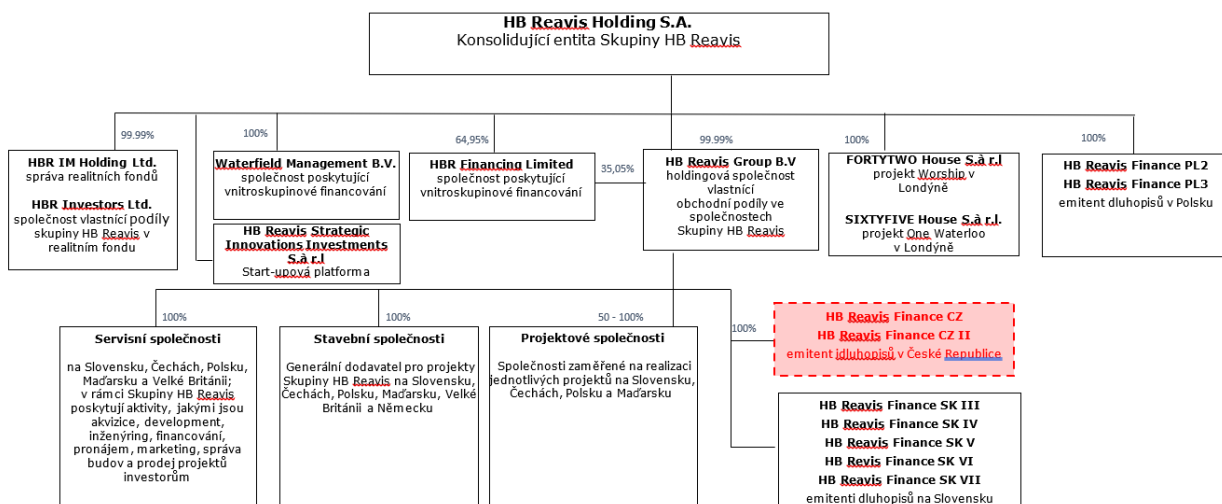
**HB Reavis Holding S.A.**
Konsolidující entita Skupiny HB Reavis

99.99%

**HBR IM Holding Ltd.**
správa realitních fondů

**HBR Investors Ltd.**
společnost vlastníci podíly skupiny HB Reavis v realitním fondu

100%

**Waterfield Management B.V.**
společnost poskytující vnitroskupinové financování

**HB Reavis Strategic Innovations Investments S.à r.l**
Start-upová platforma

64,95%

**HBR Financing Limited**
společnost poskytující vnitroskupinové financování

35,05%

99.99%

**HB Reavis Group B.V**
holdingová společnost vlastnící obchodní podíly ve společnostech Skupiny HB Reavis

100%

**FORTYTWO House S.à r.l**
projekt Worship v Londýně

**SIXTYFIVE House S.à r.l.**
projekt One Waterloo v Londýně

100%

**HB Reavis Finance PL2**
**HB Reavis Finance PL3**
emitent dluhopisů v Polsku

100%

**Servisní společnosti**

na Slovensku, Čechách, Polsku, Maďarsku a Velké Británií; v rámci Skupiny HB Reavis poskytují aktivity, jakými jsou akvizice, development, inženýring, financování, pronájem, marketing, správa budov a prodej projektů investorům

100%

**Stavební společnosti**

Generální dodavatel pro projekty Skupiny HB Reavis na Slovensku, Čechách, Polsku, Maďarsku, Velké Británii a Německu

50 - 100%

**Projektové společnosti**

Společnosti zaměřené na realizaci jednotlivých projektů na Slovensku, Čechách, Polsku a Maďarsku

100%

**HB Reavis Finance CZ**
**HB Reavis Finance CZ II**
emitent idluhopisů v České Republice

**HB Reavis Finance SK III**
**HB Reavis Finance SK IV**
**HB Reavis Finance SK V**
**HB Revis Finance SK VI**
**HB Reavis Finance SK VII**
emitenti dluhopisů na Slovensku